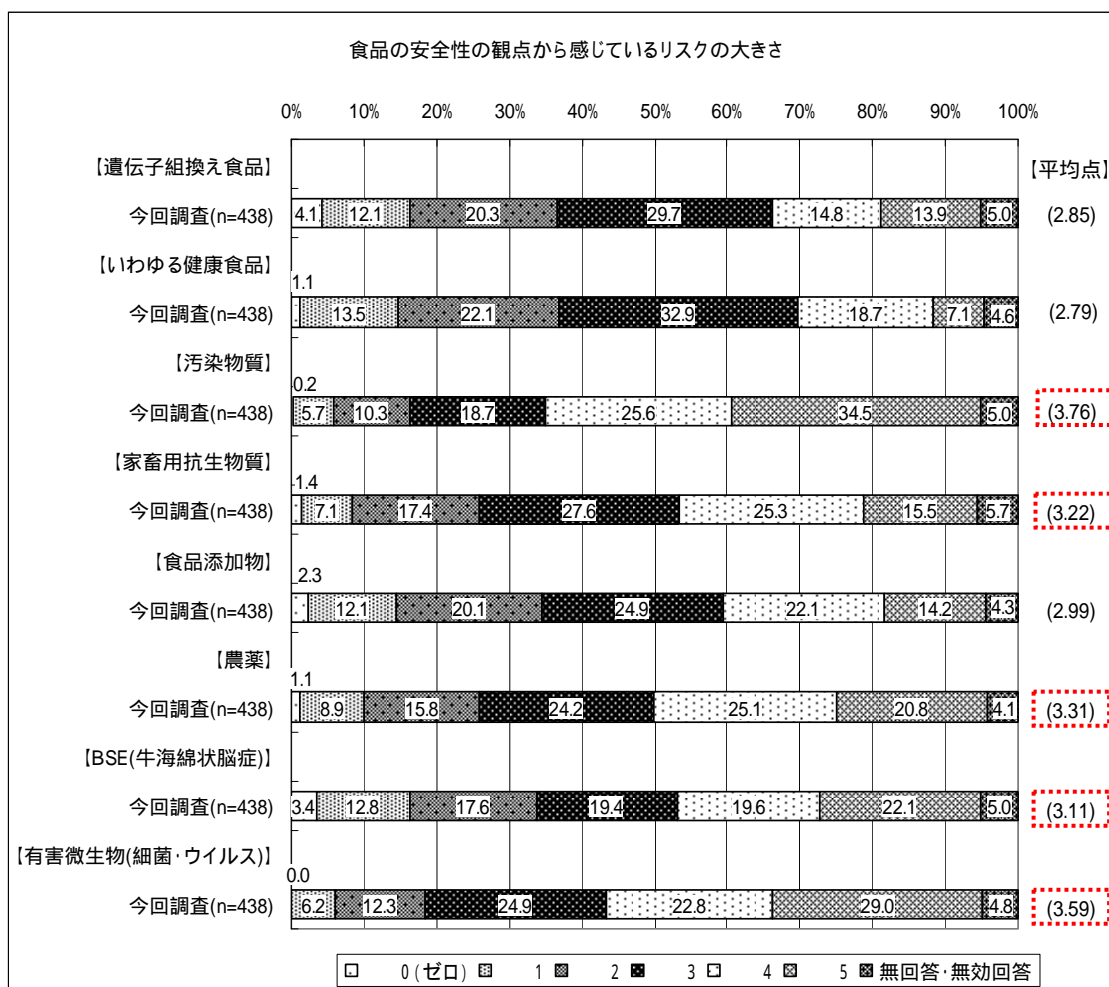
食品の安全性の観点から感じているリスクの大きさ

0% 10% 20% 30% 40% 50% 60% 70% 80% 90% 100%

【平均点】

【遺伝子組換え食品】
今回調査(n=438) 4.1 12.1 20.3 29.7 14.8 13.9 5.0 (2.85)

【いわゆる健康食品】
1.1
今回調査(n=438) 13.5 22.1 32.9 18.7 7.1 4.6 (2.79)

【汚染物質】
0.2
今回調査(n=438) 5.7 10.3 18.7 25.6 34.5 5.0 (3.76)

【家畜用抗生物質】
1.4
今回調査(n=438) 7.1 17.4 27.6 25.3 15.5 5.7 (3.22)

【食品添加物】
2.3
今回調査(n=438) 12.1 20.1 24.9 22.1 14.2 4.3 (2.99)

【農薬】
1.1
今回調査(n=438) 8.9 15.8 24.2 25.1 20.8 4.1 (3.31)

【BSE(牛海綿状脳症)】
今回調査(n=438) 3.4 12.8 17.6 19.4 19.6 22.1 5.0 (3.11)

【有害微生物(細菌・ウイルス)】
0.0
今回調査(n=438) 6.2 12.3 24.9 22.8 29.0 4.8 (3.59)

0(ゼロ) 1 2 3 4 5 無回答・無効回答